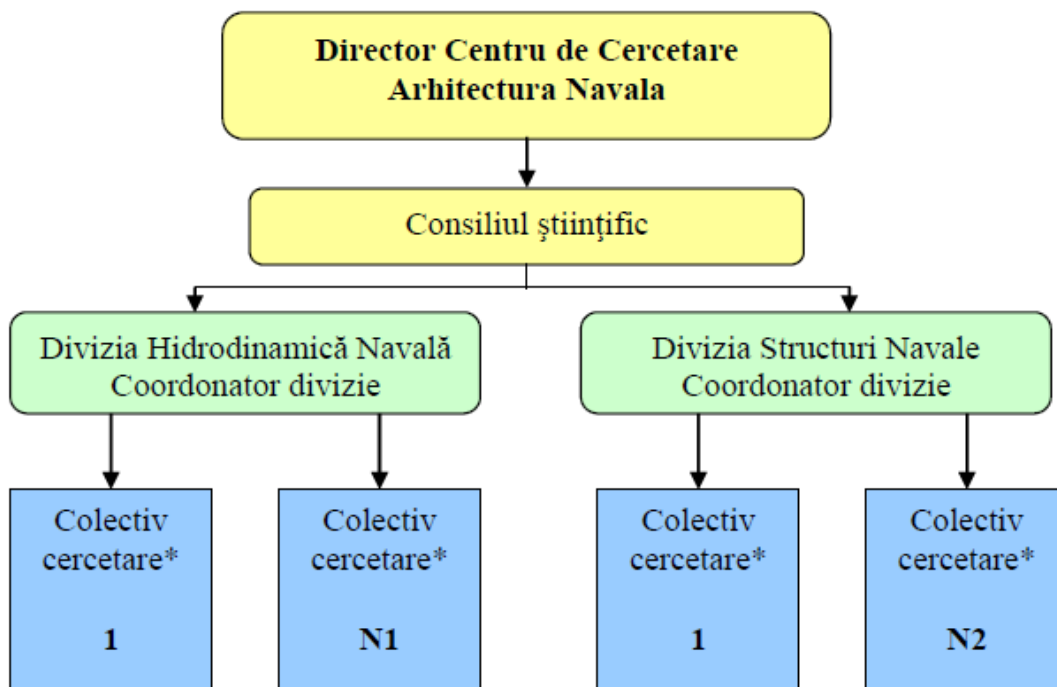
Director Centru de Cercetare
Arhitectura Navala

Consiliul ştiinţific

Divizia Hidrodinamică Navală
Coordonator divizie

Divizia Structuri Navale
Coordonator divizie

Colectiv cercetare*
1

Colectiv cercetare*
N1

Colectiv cercetare*
1

Colectiv cercetare*
N2